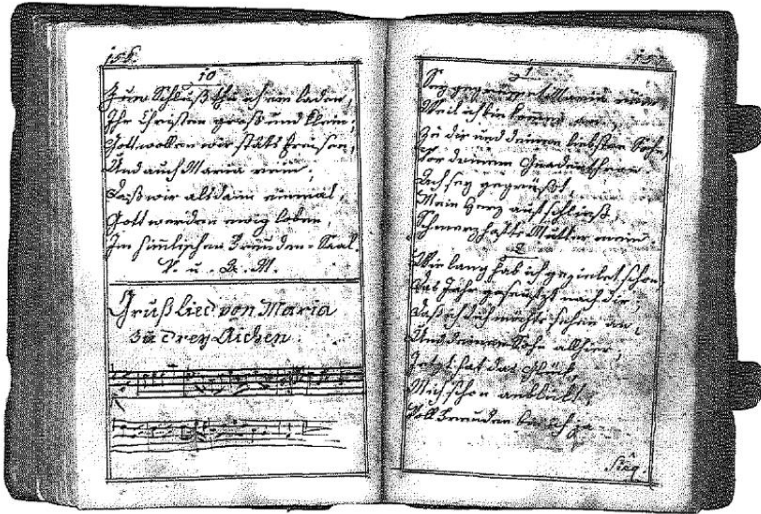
156.
10
Zum Schluß hier ersten laden,
Ihr Christen groß und klein;
Gott wollen wir stäts loben,
Und auch Maria rein;
Daß wir alldann einmal,
Gott werden mög loben,
Im himmlischen Freuden-Thal.
V. u. R. M.

Grußlied von Maria
zu drey Aichen.

157.
1
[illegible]
Weil ich bin kommen an
Zu dir und deinem liebsten Sohn,
Vor deinem Gnadenthron
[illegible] gegrüßet,
Mein Herz aufschließt,
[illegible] Mutter mein.
2
Wie lang hab ich zu innerst schon
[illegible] nach dir
daß ich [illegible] sehen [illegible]
Und deinen Sohn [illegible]
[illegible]
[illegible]
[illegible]
Sieg.